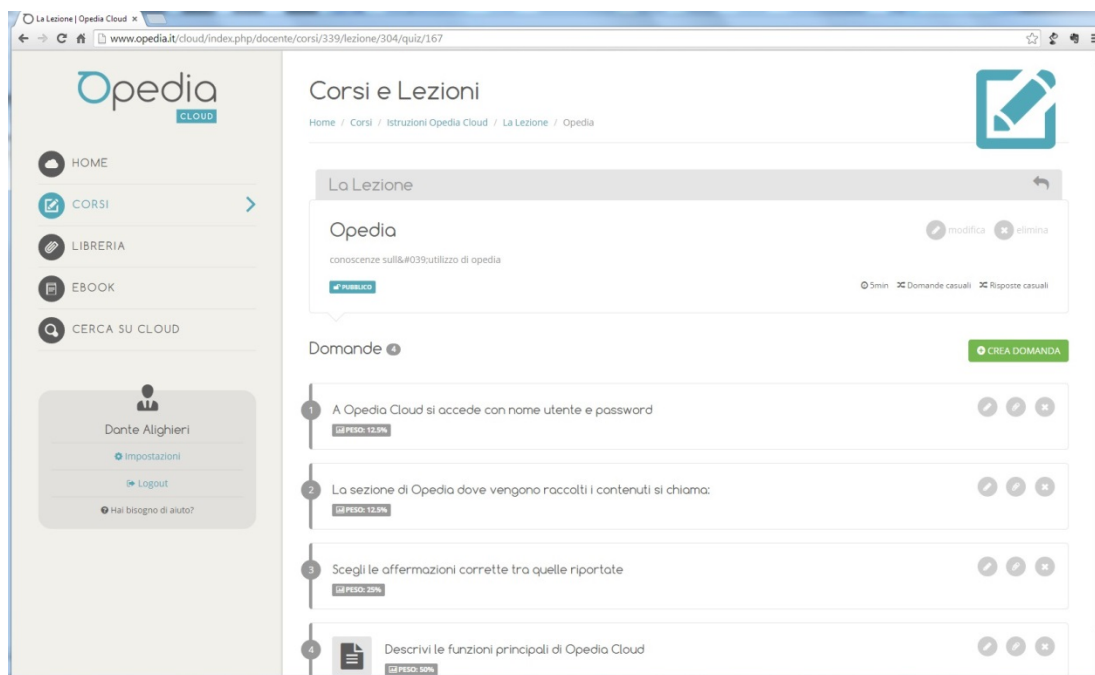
La Lezione | Opedia Cloud ×

www.opedia.it/cloud/index.php/docente/corsi/339/lezione/304/quiz/167

Opedia CLOUD

HOME
CORSI
LIBRERIA
EBOOK
CERCA SU CLOUD

Dante Alighieri
Impostazioni
Logout
Hai bisogno di aiuto?

Corsi e Lezioni
Home / Corsi / Istruzioni Opedia Cloud / La Lezione / Opedia

La Lezione

Opedia
modifica elimina
conoscenze sull&#039;utilizzo di opedia
PUBBLICO
5min Domande casuali Risposte casuali

Domande 4
CREA DOMANDA

1 A Opedia Cloud si accede con nome utente e password
PESO: 12.5%

2 La sezione di Opedia dove vengono raccolti i contenuti si chiama:
PESO: 12.5%

3 Scegli le affermazioni corrette tra quelle riportate
PESO: 25%

4 Descrivi le funzioni principali di Opedia Cloud
PESO: 50%